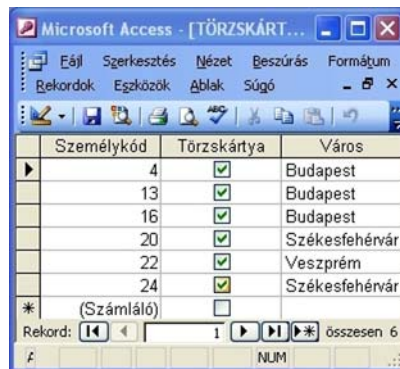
Microsoft Access - [TÖRZSKÁRT...

Fájl Szerkesztés Nézet Beszúrás Formátum
Rekordok Eszközök Ablak Súgó

| | Személykód | Törzskártya | Város |
|---|---|---|---|
| ▶ | 4 | ☑ | Budapest |
| | 13 | ☑ | Budapest |
| | 16 | ☑ | Budapest |
| | 20 | ☑ | Székesfehérvár |
| | 22 | ☑ | Veszprém |
| | 24 | ☑ | Székesfehérvár |
| * | (Számláló) | ☐ | |

Rekord: 1 összesen 6

NUM